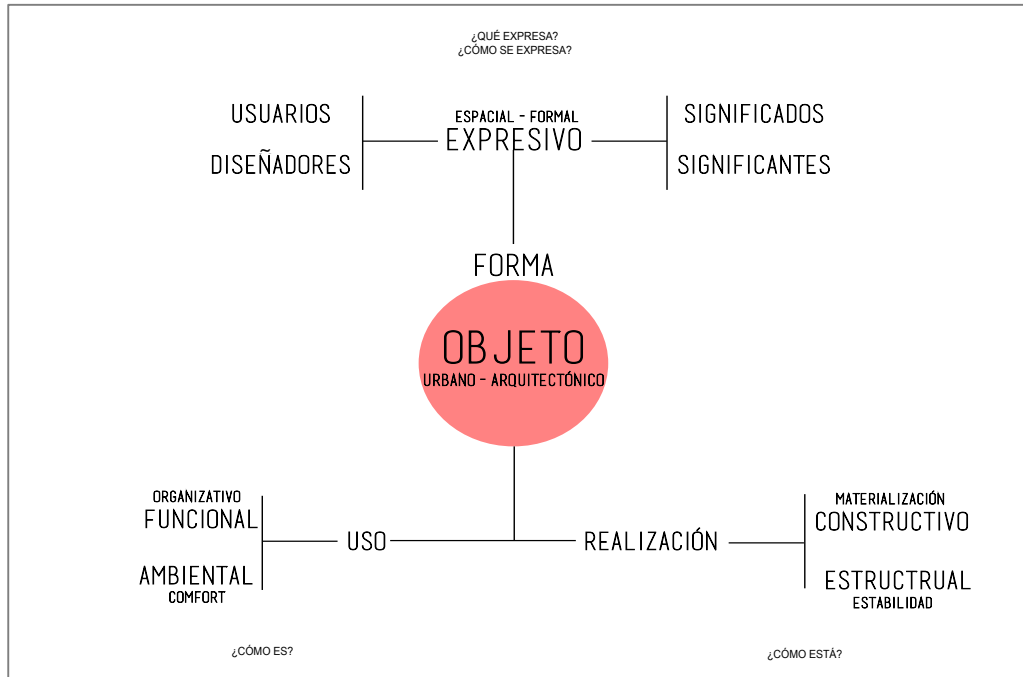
¿QUÉ EXPRESA?
¿CÓMO SE EXPRESA?

USUARIOS

DISEÑADORES

ESPACIAL - FORMAL
EXPRESIVO

SIGNIFICADOS

SIGNIFICANTES

FORMA

OBJETO
URBANO - ARQUITECTÓNICO

ORGANIZATIVO
FUNCIONAL

AMBIENTAL
COMFORT

USO

REALIZACIÓN

MATERIALIZACIÓN
CONSTRUCTIVO

ESTRUCTRUAL
ESTABILIDAD

¿CÓMO ES?

¿CÓMO ESTÁ?